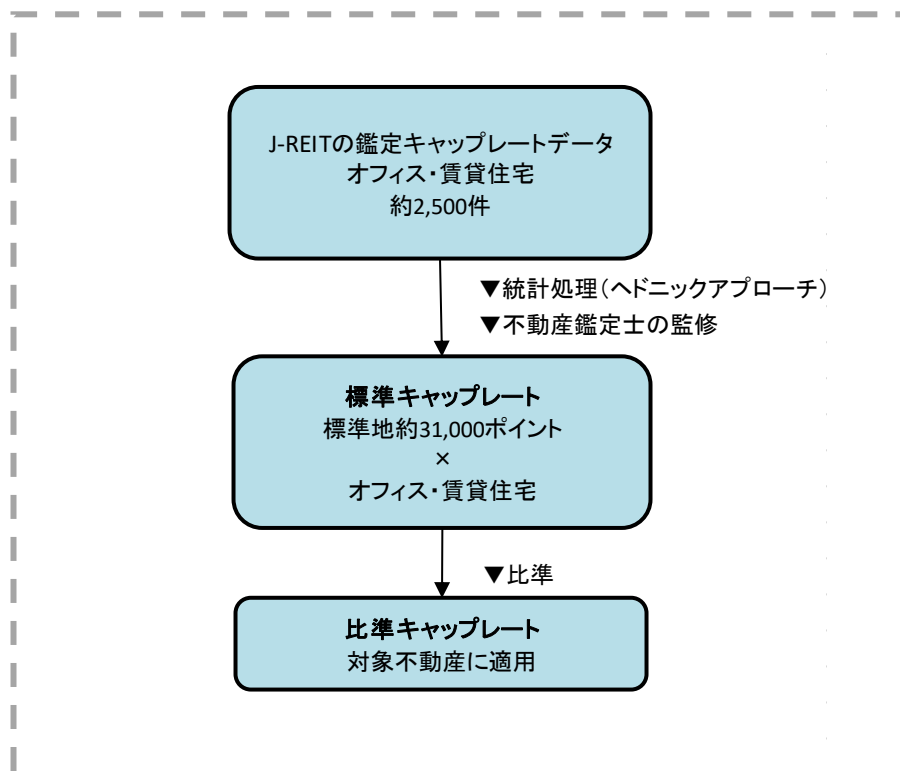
J-REITの鑑定キャップレートデータ
オフィス・賃貸住宅
約2,500件

▼統計処理（ヘドニックアプローチ）
▼不動産鑑定士の監修

標準キャップレート
標準地約31,000ポイント
×
オフィス・賃貸住宅

▼比準

比準キャップレート
対象不動産に適用